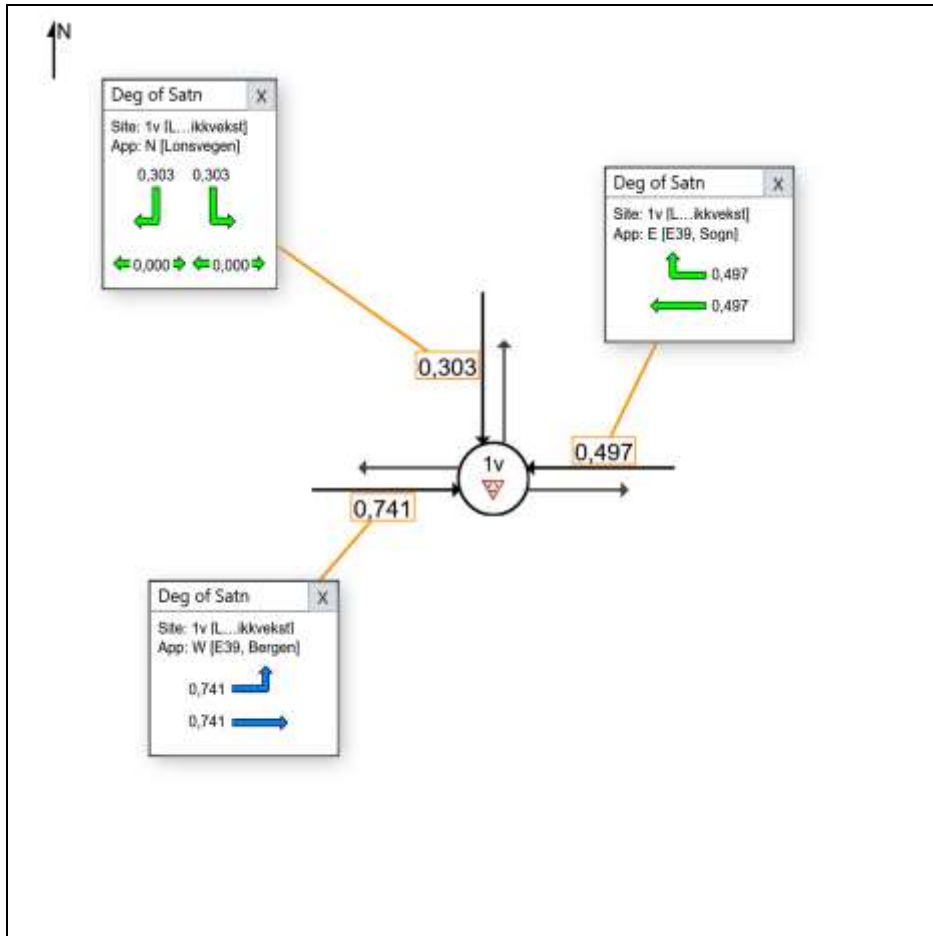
N

Deg of Satn X
Site: 1v [L...ikkvekst]
App: N [Lonsvegen]
0,303 0,303
0,000 0,000

Deg of Satn X
Site: 1v [L...ikkvekst]
App: E [E39, Sogn]
0,497
0,497

0,303

0,497

1v

0,741

Deg of Satn X
Site: 1v [L...ikkvekst]
App: W [E39, Bergen]
0,741
0,741